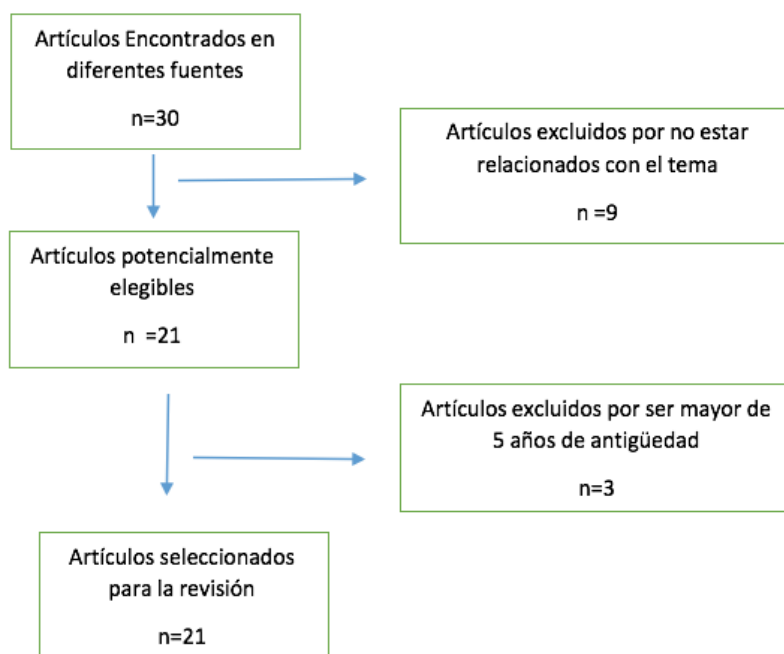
Artículos Encontrados en diferentes fuentes

n=30

Artículos excluidos por no estar relacionados con el tema

n =9

Artículos potencialmente elegibles

n =21

Artículos excluidos por ser mayor de 5 años de antigüedad

n=3

Artículos seleccionados para la revisión

n=21